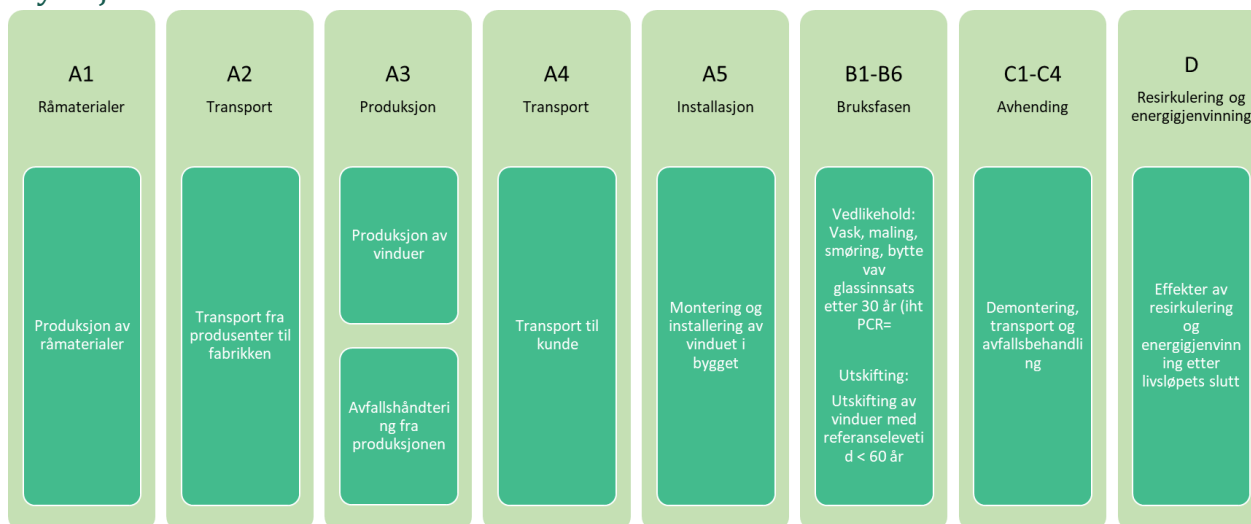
A1
Råmaterialer

Produksjon av råmaterialer

A2
Transport

Transport fra produsenter til fabrikken

A3
Produksjon

Produksjon av vinduer

Avfallshåndtering fra produksjonen

A4
Transport

Transport til kunde

A5
Installasjon

Montering og installering av vinduet i bygget

B1-B6
Bruksfasen

Vedlikehold: Vask, maling, smøring, bytte vav glassinnsats etter 30 år (iht PCR=

Utskifting:

Utskifting av vinduer med referanselevetid < 60 år

C1-C4
Avhending

Demontering, transport og avfallsbehandling

D
Resirkulering og energigjenvinning

Effekter av resirkulering og energigjenvinning etter livsløpets slutt